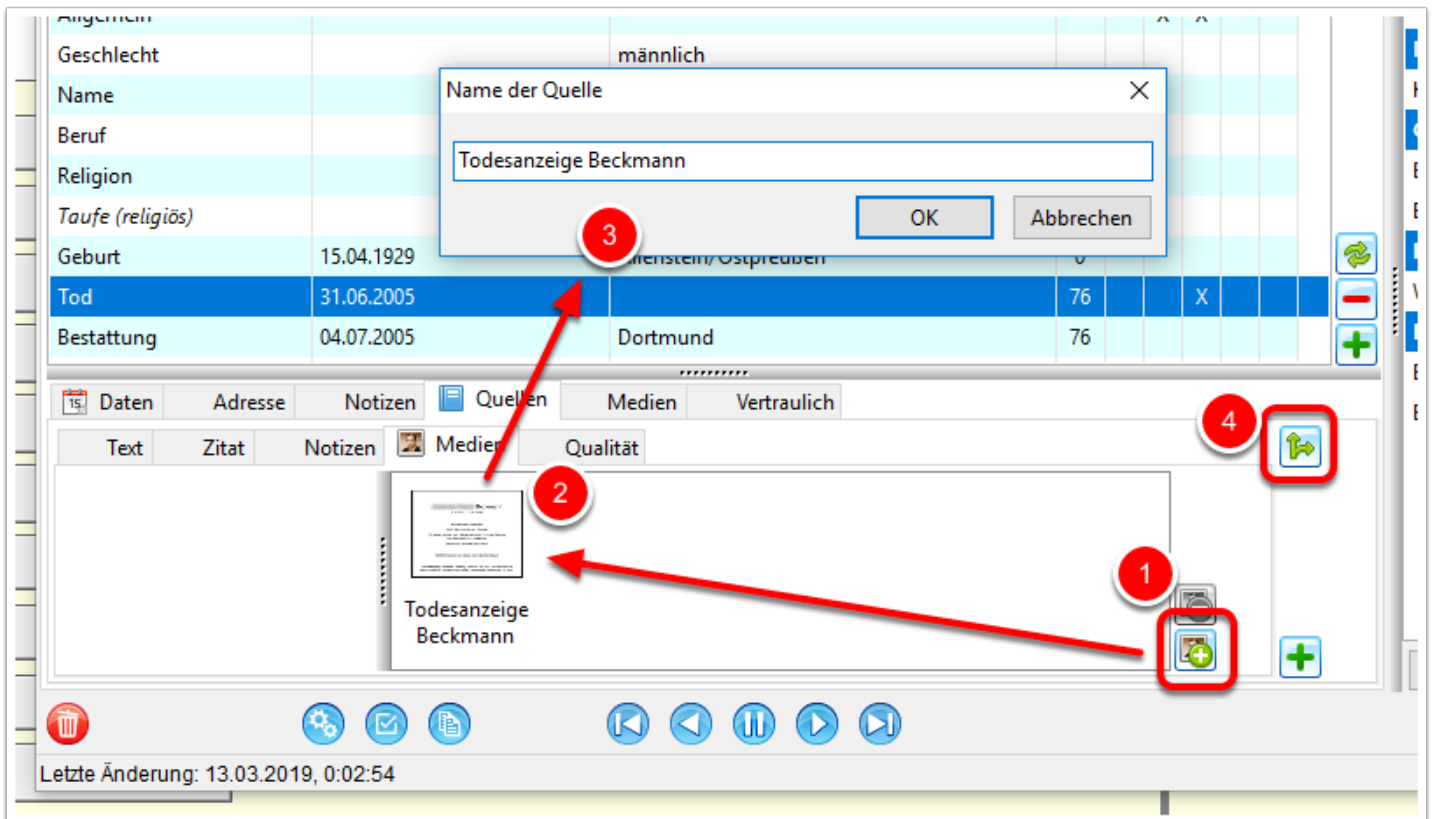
Allgemein X X
Geschlecht männlich
Name
Beruf
Religion
Taufe (religiös)
Geburt 15.04.1929 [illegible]enstein/Ostpreußen 0
Tod 31.06.2005 76 X
Bestattung 04.07.2005 Dortmund 76

Name der Quelle

Todesanzeige Beckmann

OK Abbrechen

3

Daten Adresse Notizen Quellen Medien Vertraulich

4

Text Zitat Notizen Medien Qualität

2

Todesanzeige Beckmann

1

Letzte Änderung: 13.03.2019, 0:02:54